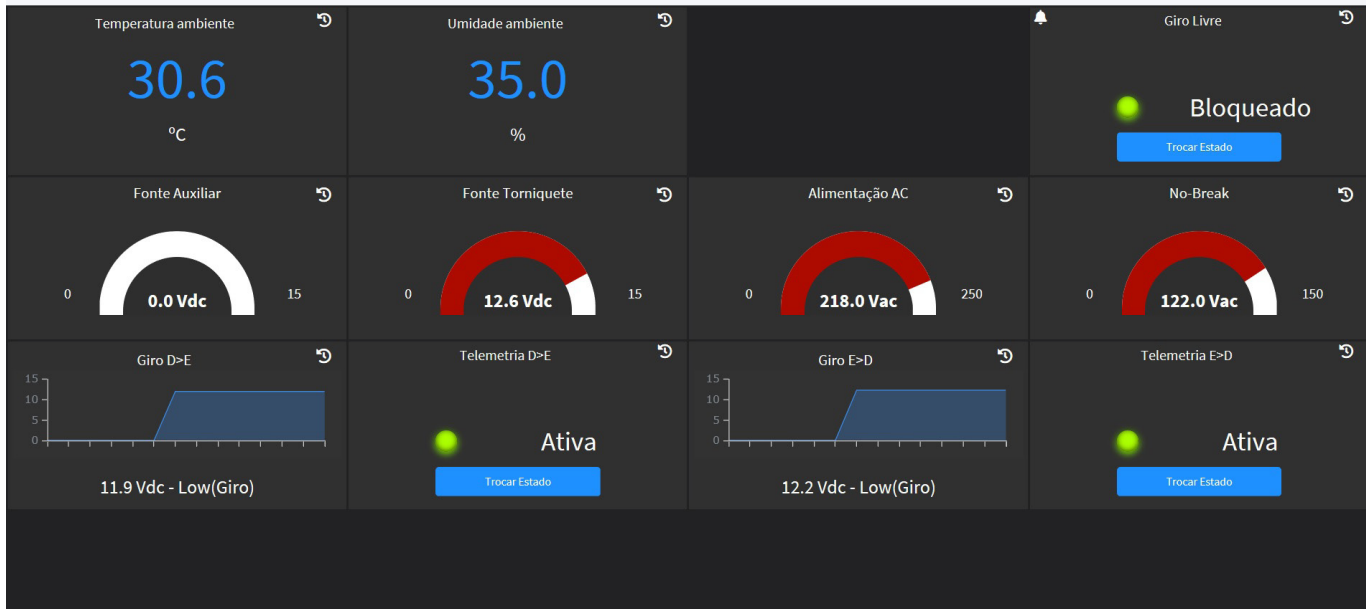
Temperatura ambiente

30.6

ºC

Umidade ambiente

35.0

%

Giro Livre

Bloqueado

Trocar Estado

Fonte Auxiliar

0

0.0 Vdc

15

Fonte Torniquete

0

12.6 Vdc

15

Alimentação AC

0

218.0 Vac

250

No-Break

0

122.0 Vac

150

Giro D>E

15
10
5
0

11.9 Vdc - Low(Giro)

Telemetria D>E

Ativa

Trocar Estado

Giro E>D

15
10
5
0

12.2 Vdc - Low(Giro)

Telemetria E>D

Ativa

Trocar Estado